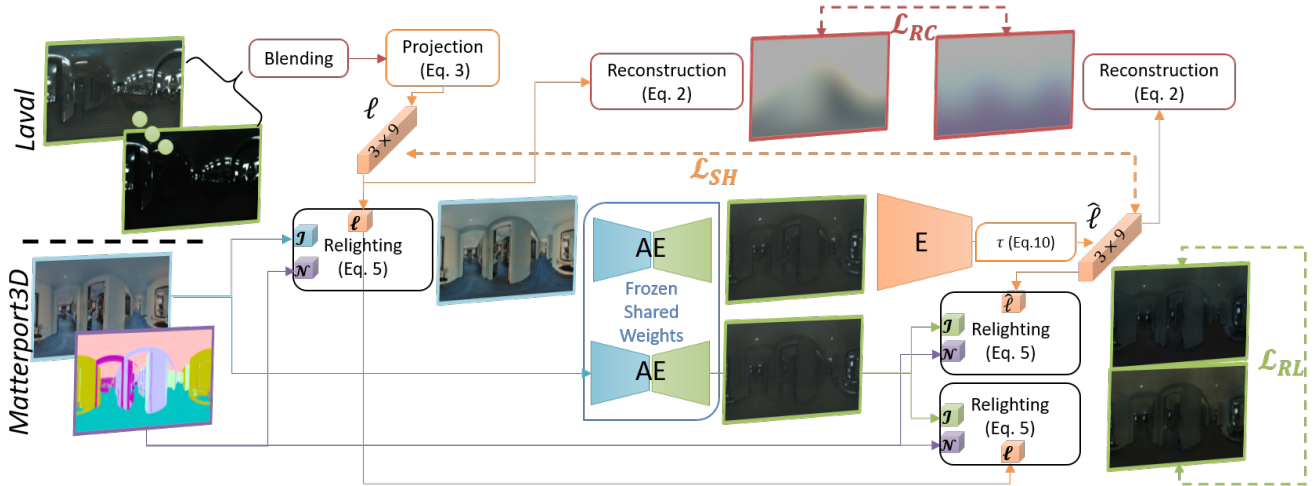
Laval

Blending

Projection (Eq. 3)

Reconstruction (Eq. 2)

$\mathcal{L}_{RC}$

Reconstruction (Eq. 2)

$\ell$

$3\times9$

$\mathcal{L}_{SH}$

Matterport3D

$\mathcal{I}$
$\ell$
Relighting (Eq. 5)
$\mathcal{N}$

AE

Frozen Shared Weights

AE

E

$\tau$ (Eq.10)

$\hat{\ell}$

$3\times9$

$\hat{\ell}$
$\mathcal{I}$
Relighting (Eq. 5)
$\mathcal{N}$

$\mathcal{I}$
Relighting (Eq. 5)
$\mathcal{N}$
$\ell$

$\mathcal{L}_{RL}$